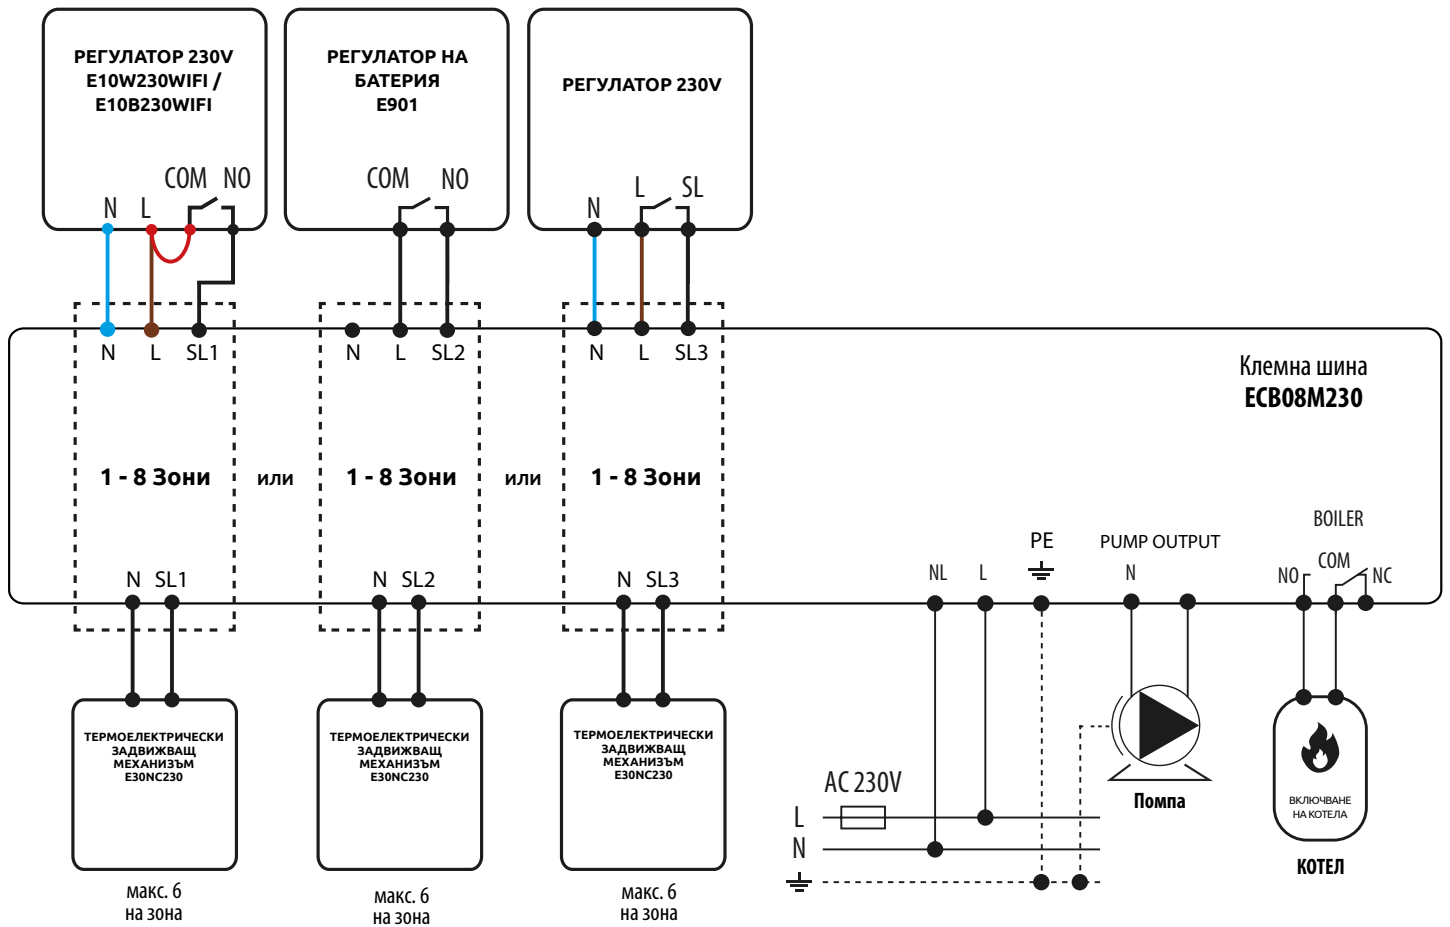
РЕГУЛАТОР 230V
E10W230WIFI /
E10B230WIFI

COM NO

N L

РЕГУЛАТОР НА
БАТЕРИЯ
E901

COM NO

РЕГУЛАТОР 230V

L SL

N

N L SL1

N L SL2

N L SL3

Клемна шина
ECB08M230

1 - 8 Зони

или

1 - 8 Зони

или

1 - 8 Зони

N SL1

N SL2

N SL3

NL L

PE

PUMP OUTPUT

N

BOILER

NO COM NC

ТЕРМОЕЛЕКТРИЧЕСКИ
ЗАДВИЖВАЩ
МЕХАНИЗЪМ
E30NC230

ТЕРМОЕЛЕКТРИЧЕСКИ
ЗАДВИЖВАЩ
МЕХАНИЗЪМ
E30NC230

ТЕРМОЕЛЕКТРИЧЕСКИ
ЗАДВИЖВАЩ
МЕХАНИЗЪМ
E30NC230

AC 230V

L

N

Помпа

ВКЛЮЧВАНЕ
НА КОТЕЛА

КОТЕЛ

макс. 6
на зона

макс. 6
на зона

макс. 6
на зона